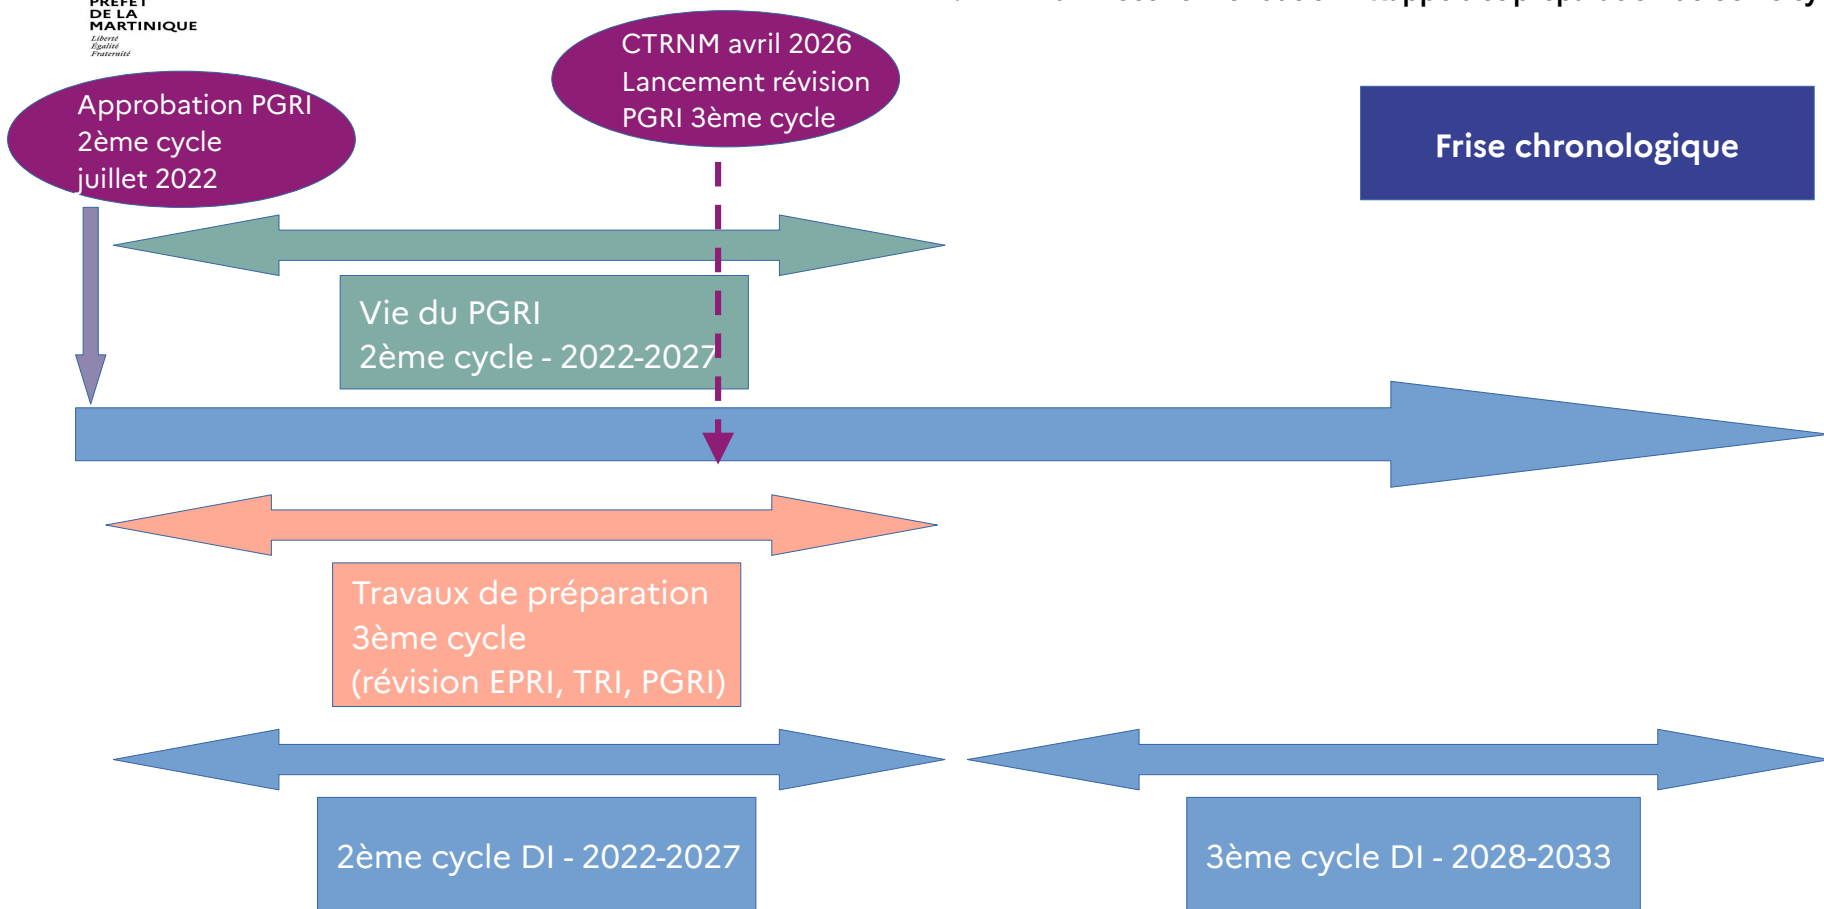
PRÉFET
DE LA
MARTINIQUE
Liberté
Égalité
Fraternité

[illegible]

CTRNM avril 2026
Lancement révision
PGRI 3ème cycle

Approbation PGRI
2ème cycle
juillet 2022

Frise chronologique

Vie du PGRI
2ème cycle - 2022-2027

Travaux de préparation
3ème cycle
(révision EPRI, TRI, PGRI)

2ème cycle DI - 2022-2027

3ème cycle DI - 2028-2033